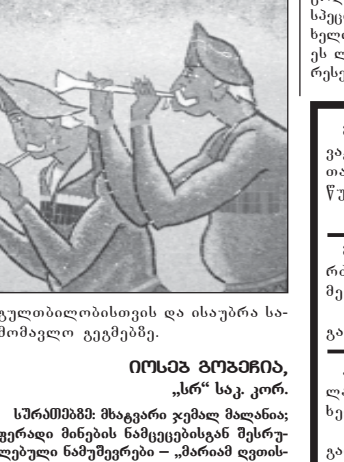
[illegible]
სჭ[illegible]
ხელ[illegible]
ეს ლ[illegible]
რეს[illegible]

ვა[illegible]
თა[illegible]
წუ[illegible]

რა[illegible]
მე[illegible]

გა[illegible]

ლ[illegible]
ხე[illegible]

გა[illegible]

გულთბილობისთვის და ისაუბრა სამომავალო გეგმებზე.

იოსებ გოგეჩია,
„სრ“ საკ. კორ.

სურათებზე: მხატვარი ჯემალ მალანია; ფერადი მინების ნამცეცებისგან შესრულებული ნამუშევრები – „მარიამ ღვთის-